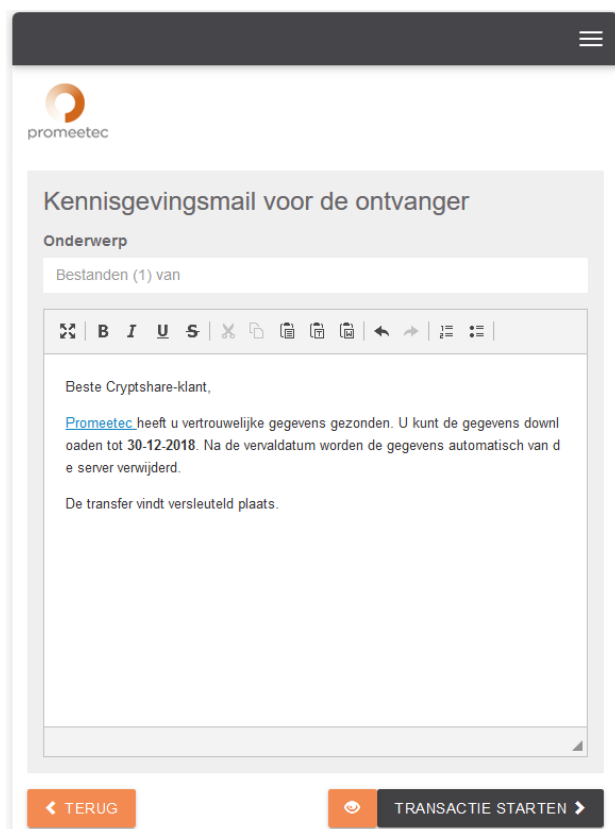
promeetec

Kennisgevingsmail voor de ontvanger

Onderwerp

Bestanden (1) van

B I U S

Beste Cryptshare-klant,

Prometec heeft u vertrouwelijke gegevens gezonden. U kunt de gegevens downloaden tot **30-12-2018**. Na de vervaldatum worden de gegevens automatisch van de server verwijderd.

De transfer vindt versleuteld plaats.

TERUG

TRANSACTIE STARTEN